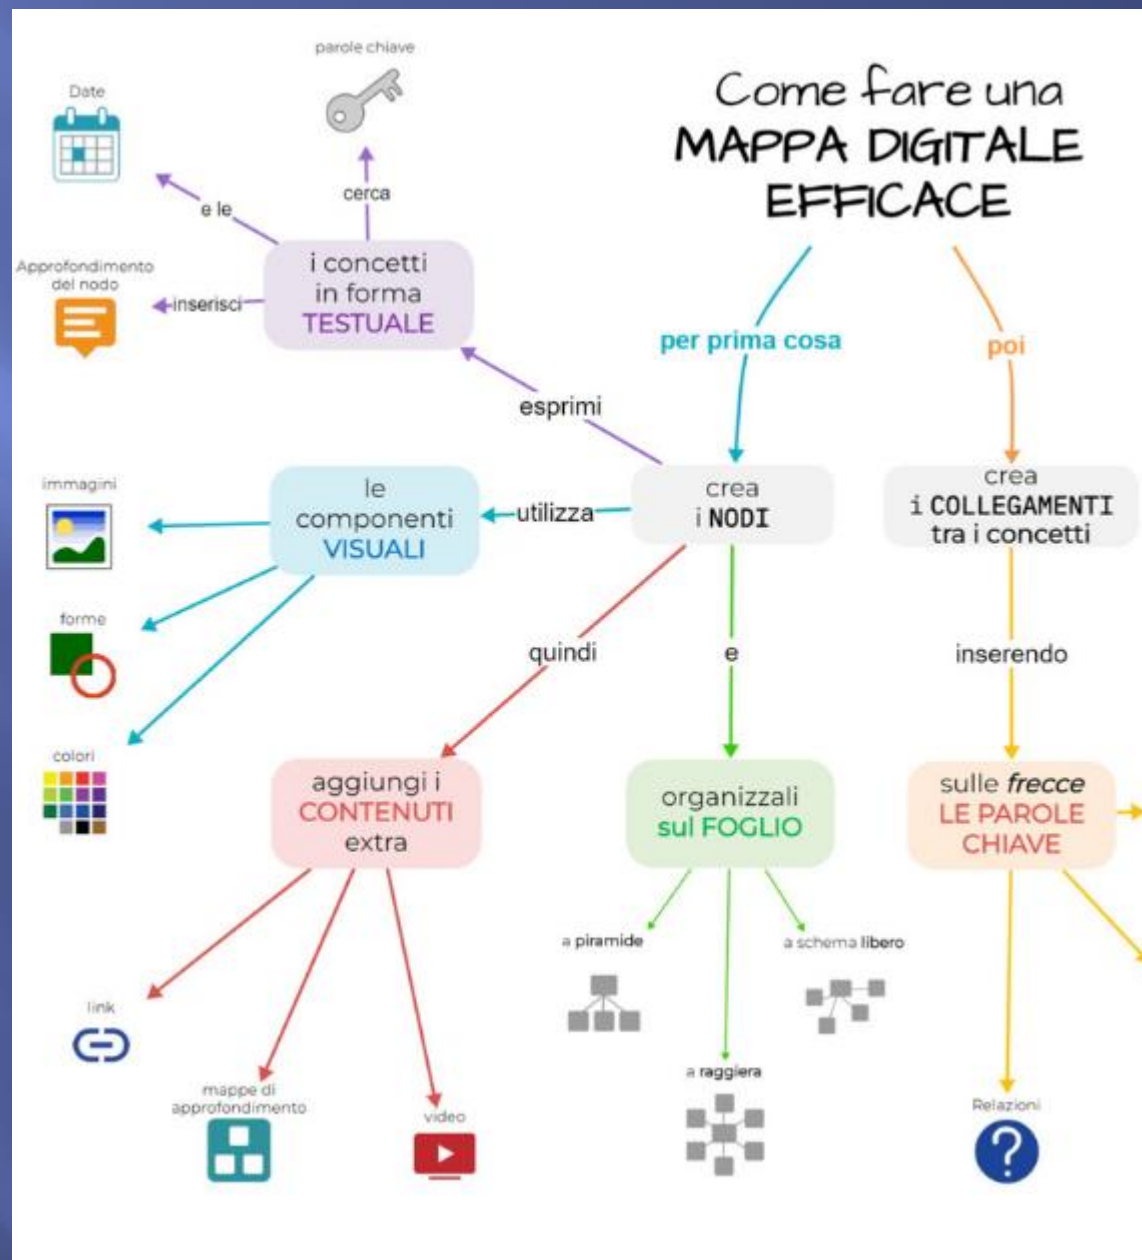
Come fare una
MAPPA DIGITALE
EFFICACE

per prima cosa

poi

crea
i NODI

crea
i COLLEGAMENTI
tra i concetti

esprimi

i concetti
in forma
TESTUALE

cerca

parole chiave

e le

Date

inserisci

Approfondimento
del nodo

utilizza

le
componenti
VISUALI

immagini

forme

colori

quindi

aggiungi i
CONTENUTI
extra

link

mappe di
approfondimento

video

e

organizzali
sul FOGLIO

a piramide

a raggiera

a schema libero

inserendo

sulle frecce
LE PAROLE
CHIAVE

Relazioni